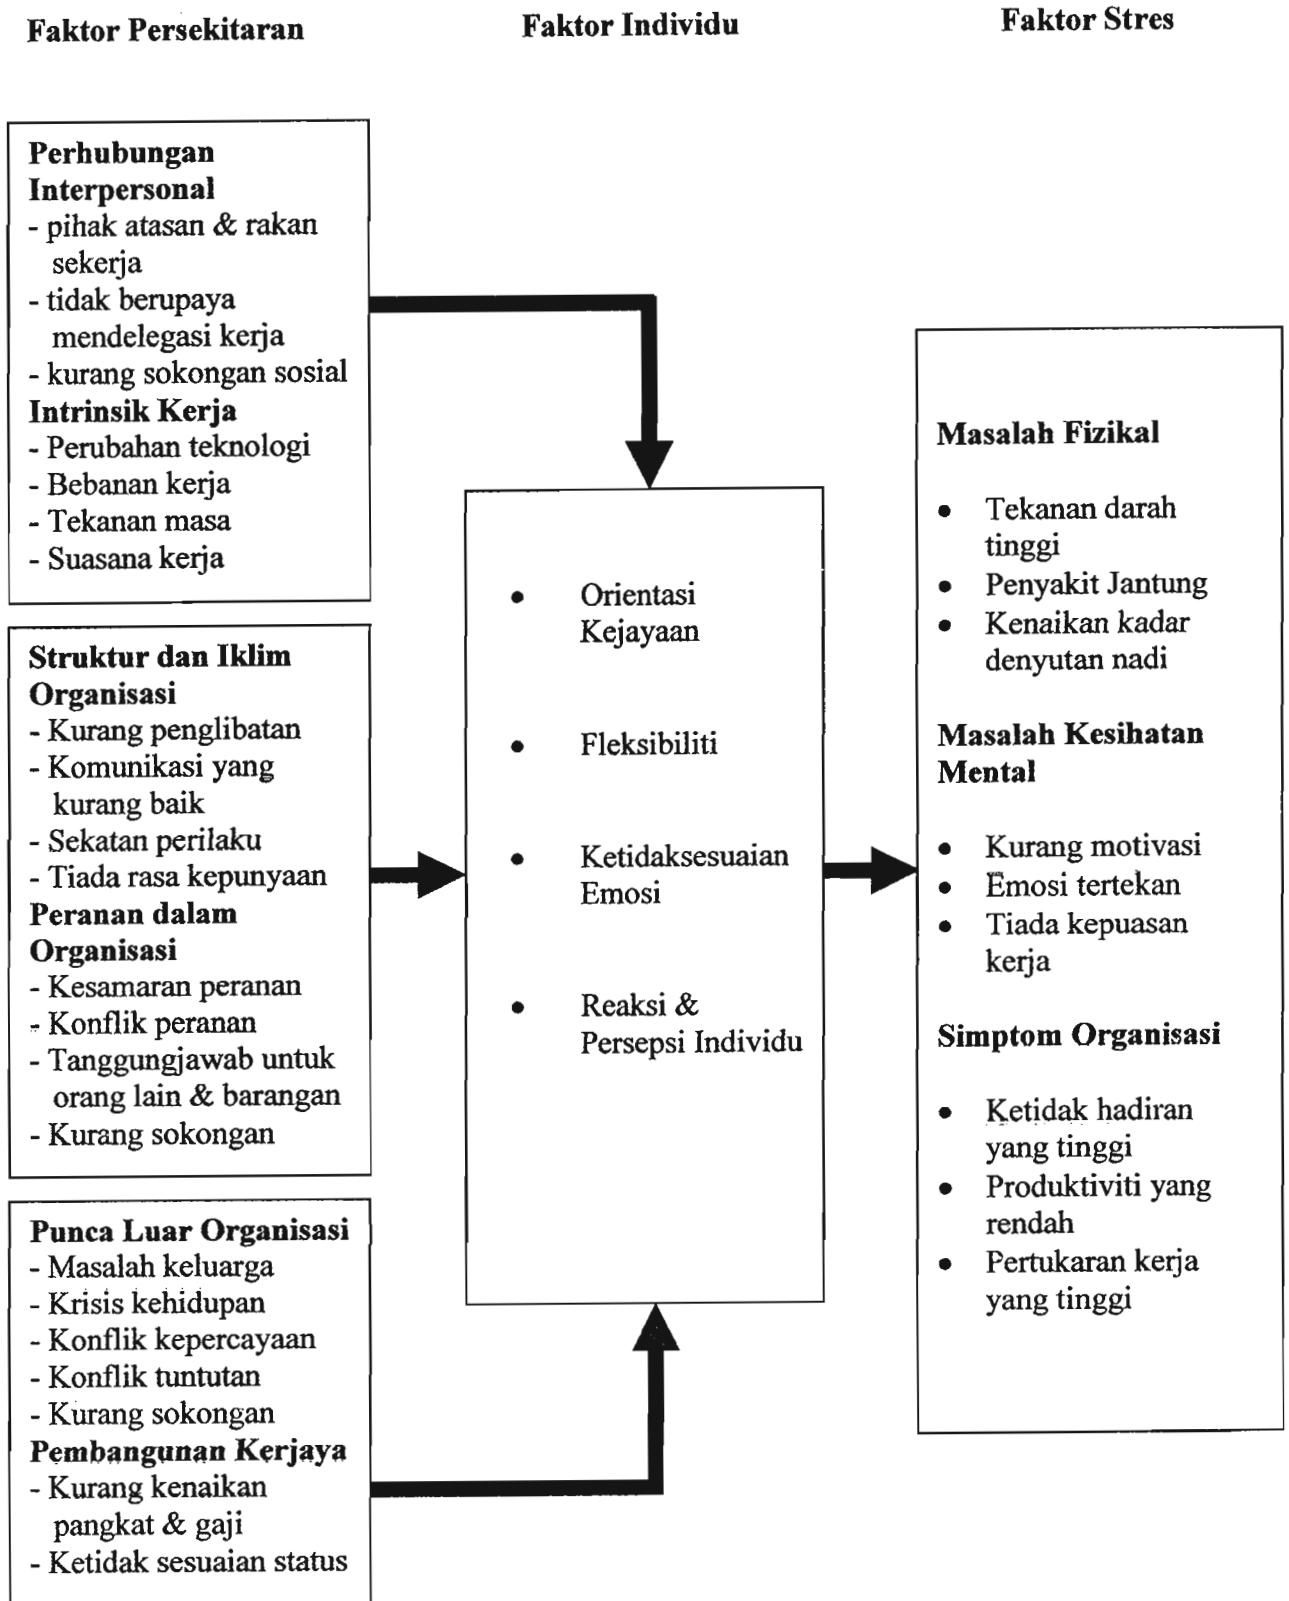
Faktor Persekitaran

Faktor Individu

Faktor Stres

Perhubungan Interpersonal
- pihak atasan & rakan sekerja
- tidak berupaya mendelegasi kerja
- kurang sokongan sosial
Intrinsik Kerja
- Perubahan teknologi
- Bebanan kerja
- Tekanan masa
- Suasana kerja

Struktur dan Iklim Organisasi
- Kurang penglibatan
- Komunikasi yang kurang baik
- Sekatan perilaku
- Tiada rasa kepunyaan
Peranan dalam Organisasi
- Kesamaran peranan
- Konflik peranan
- Tanggungjawab untuk orang lain & barangan
- Kurang sokongan

Punca Luar Organisasi
- Masalah keluarga
- Krisis kehidupan
- Konflik kepercayaan
- Konflik tuntutan
- Kurang sokongan
Pembangunan Kerjaya
- Kurang kenaikan pangkat & gaji
- Ketidak sesuaian status

• Orientasi Kejayaan
• Fleksibiliti
• Ketidaksesuaian Emosi
• Reaksi & Persepsi Individu

Masalah Fizikal
• Tekanan darah tinggi
• Penyakit Jantung
• Kenaikan kadar denyutan nadi
Masalah Kesihatan Mental
• Kurang motivasi
• Emosi tertekan
• Tiada kepuasan kerja
Simptom Organisasi
• Ketidak hadiran yang tinggi
• Produktiviti yang rendah
• Pertukaran kerja yang tinggi